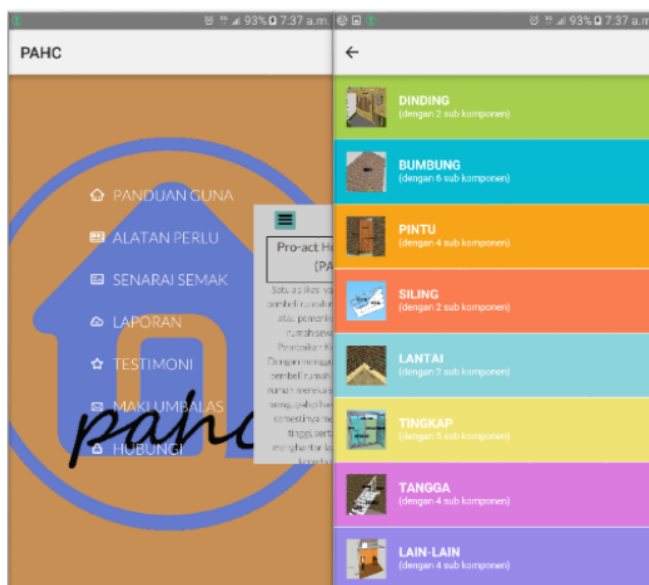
93% 7:37 a.m.

PAHC

PANDUAN GUNA
ALATAN PERLU
SENARAI SEMAK
LAPORAN
TESTIMONI
MAKLUMBALAS
HUBUNGI

pahc

Pro-act H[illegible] (PA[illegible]

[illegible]

93% 7:37 a.m.

←

DINDING
(dengan 2 sub komponen)

BUMBUNG
(dengan 6 sub komponen)

PINTU
(dengan 4 sub komponen)

SILING
(dengan 2 sub komponen)

LANTAI
(dengan 2 sub komponen)

TINGKAP
(dengan 5 sub komponen)

TANGGA
(dengan 4 sub komponen)

LAIN-LAIN
(dengan 4 sub komponen)